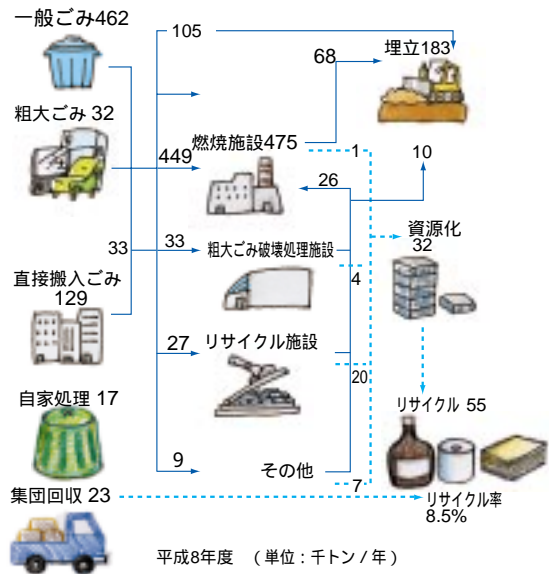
一般ごみ462

粗大ごみ 32

33

直接搬入ごみ 129

自家処理 17

集団回収 23

105

449

33

27

9

68

埋立183

燃焼施設475

1

10

26

粗大ごみ破壊処理施設

4

資源化 32

リサイクル施設

20

リサイクル 55

その他

7

リサイクル率 8.5%

平成8年度　(単位：千トン / 年)